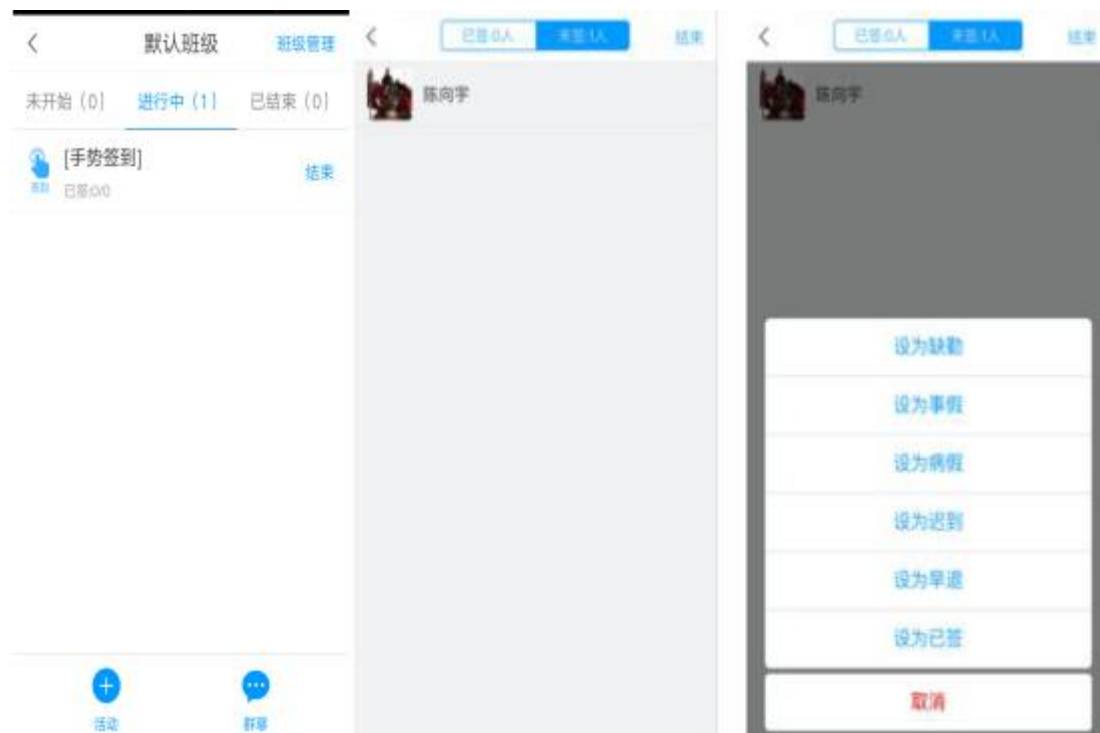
默认班级 班级管理

未开始 (0) 进行中 (1) 已结束 (0)

[手势签到]
签到 已签0/0
结束

活动 群聊

已签0人 未签1人 结束

陈向宇

已签0人 未签1人 结束

陈向宇

设为缺勤

设为事假

设为病假

设为迟到

设为早退

设为已签

取消